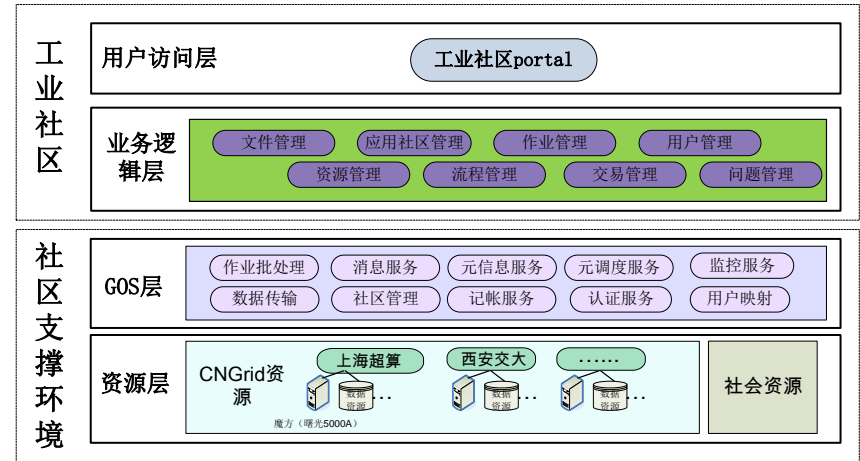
工业社区

用户访问层

工业社区portal

业务逻辑层

文件管理
应用社区管理
作业管理
用户管理
资源管理
流程管理
交易管理
问题管理

社区支撑环境

GOS层

作业批处理
消息服务
元信息服务
元调度服务
监控服务
数据传输
社区管理
记帐服务
认证服务
用户映射

资源层

CNGrid资源

上海超算
西安交大
……

数据资源…
数据资源…
数据资源…

魔方（曙光5000A）

社会资源